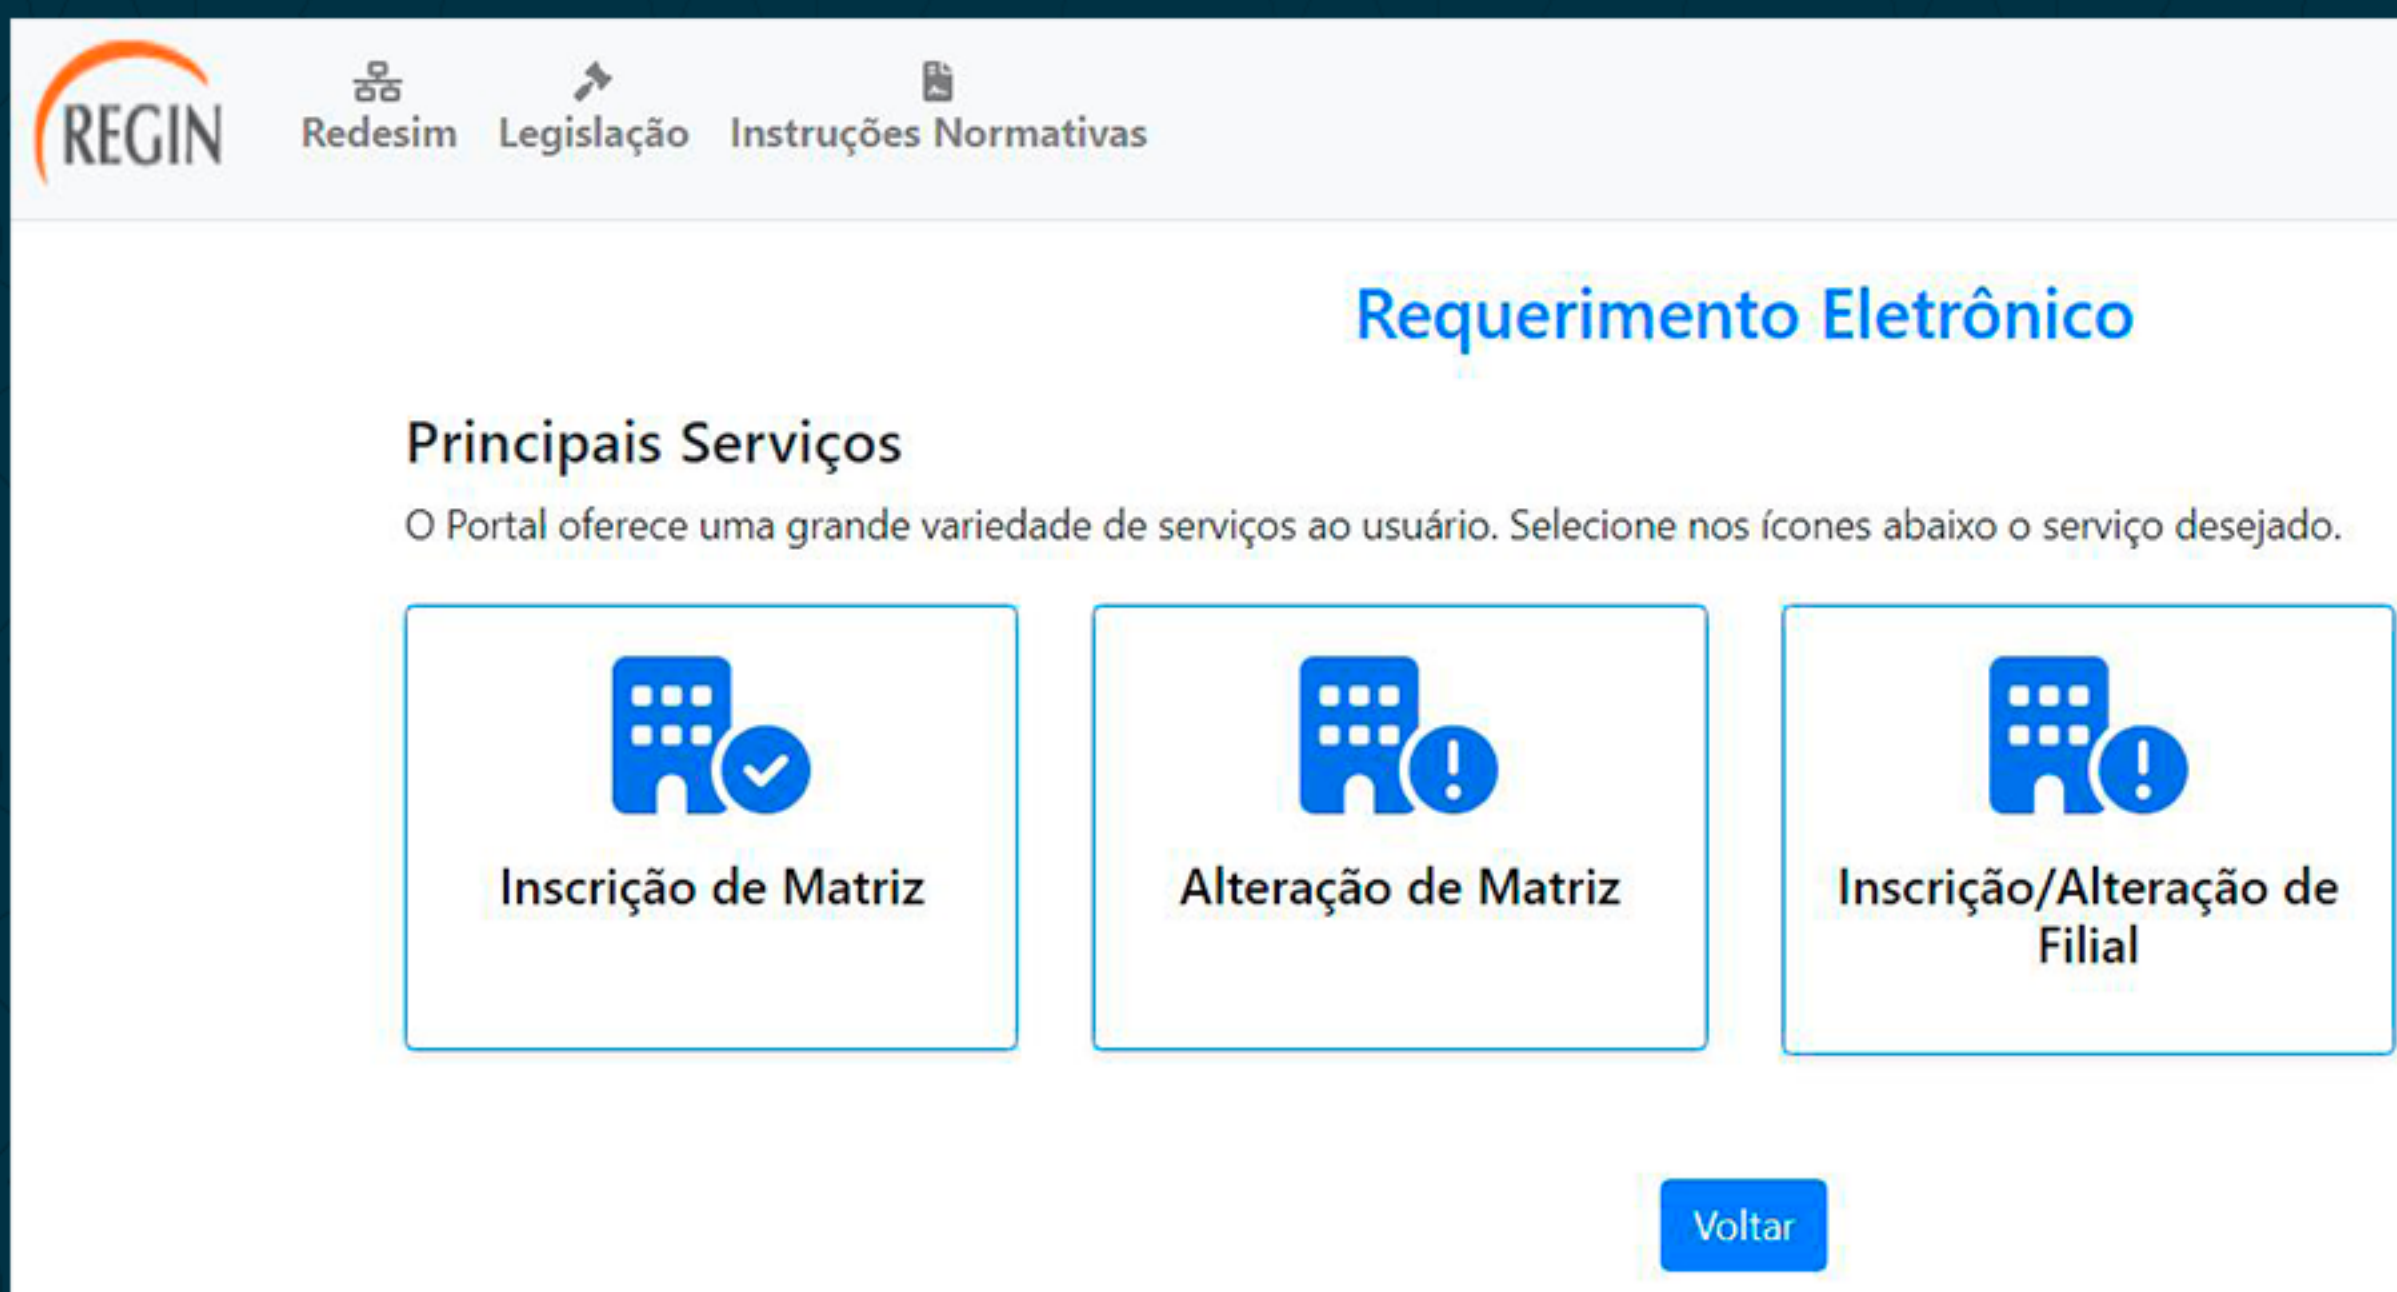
REGIN

Redesim Legislação Instruções Normativas

Requerimento Eletrônico

Principais Serviços

O Portal oferece uma grande variedade de serviços ao usuário. Selecione nos ícones abaixo o serviço desejado.

Inscrição de Matriz

Alteração de Matriz

Inscrição/Alteração de Filial

Voltar